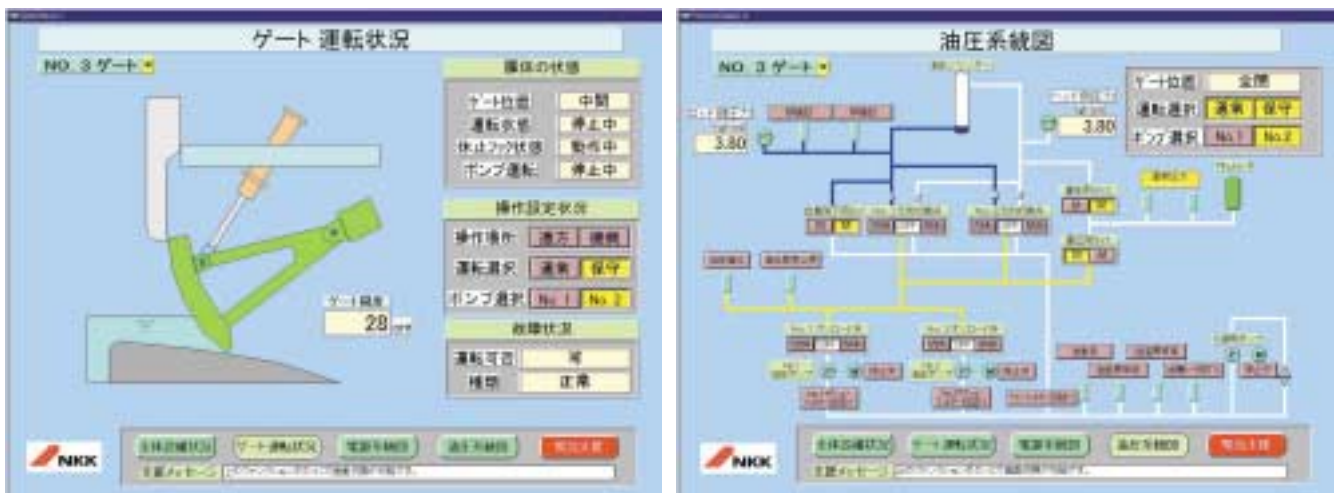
ゲート運転状況

NO. 3 ゲート

機体の状態

| ゲート位置 | 中間 |
|---|---|
| 運転状態 | 停止中 |
| 休止フック状態 | 動作中 |
| ポンプ運転 | 停止中 |

操作設定状況

| 操作場所 | 遠方 | 機側 |
|---|---|---|
| 運転選択 | 通常 | 保守 |
| ポンプ選択 | No. 1 | No. 2 |

ゲート開度
28 mm

故障状況

| 運転可否 | 可 |
|---|---|
| 種類 | 正常 |

NKK

全体設備状況 ゲート運転状況 電源系統図 油圧系統図 警報一覧

主要メッセージ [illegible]

油圧系統図

NO. 3 ゲート

| ゲート位置 | 全開 | |
|---|---|---|
| 運転選択 | 通常 | 保守 |
| ポンプ選択 | No. 1 | No. 2 |

3.80

3.80

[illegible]

NKK

全体設備状況 ゲート運転状況 電源系統図 油圧系統図 警報一覧

主要メッセージ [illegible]